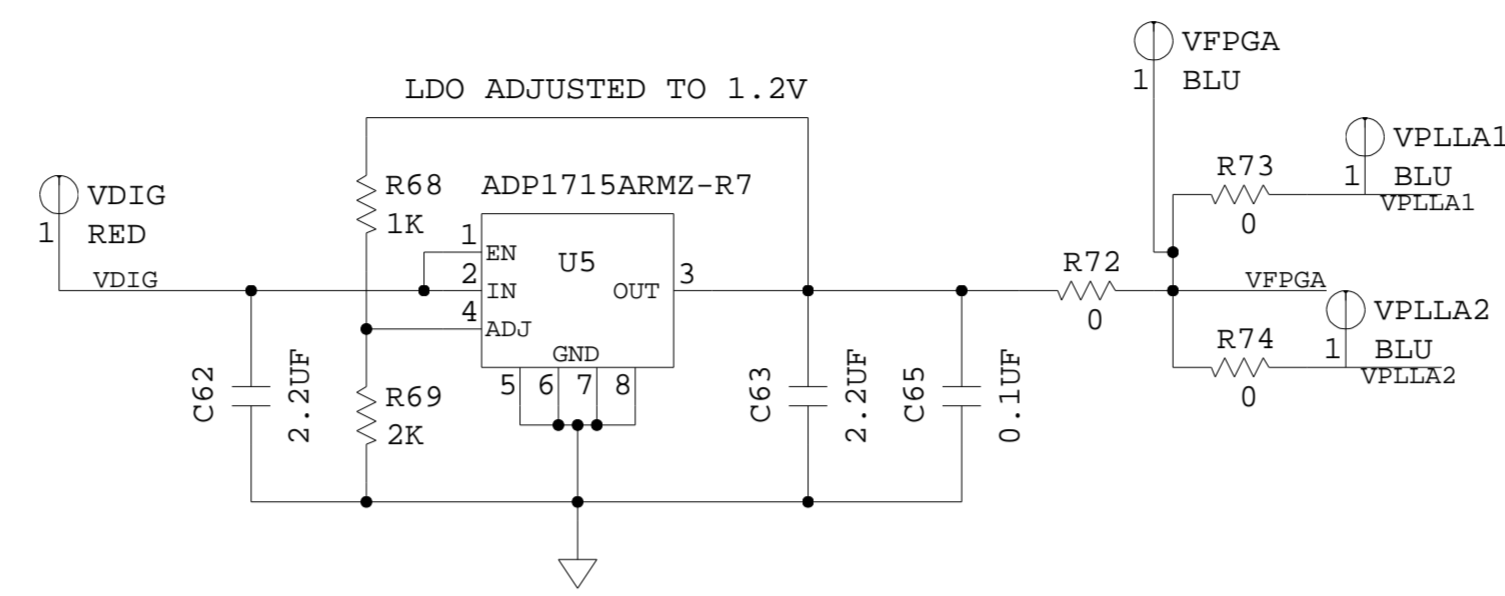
LDO ADJUSTED TO 1.2V

VDIG
1 RED
VDIG

R68
1K

ADP1715ARMZ-R7

1 EN
2 IN
4 ADJ
U5
OUT 3
GND
5 6 7 8

C62
2.2UF

R69
2K

C63
2.2UF

C65
0.1UF

R72
0

VFPGA
1 BLU

R73
0

VPLLA1
1 BLU
VPLLA1

VFPGA

VPLLA2
1 BLU
VPLLA2

R74
0